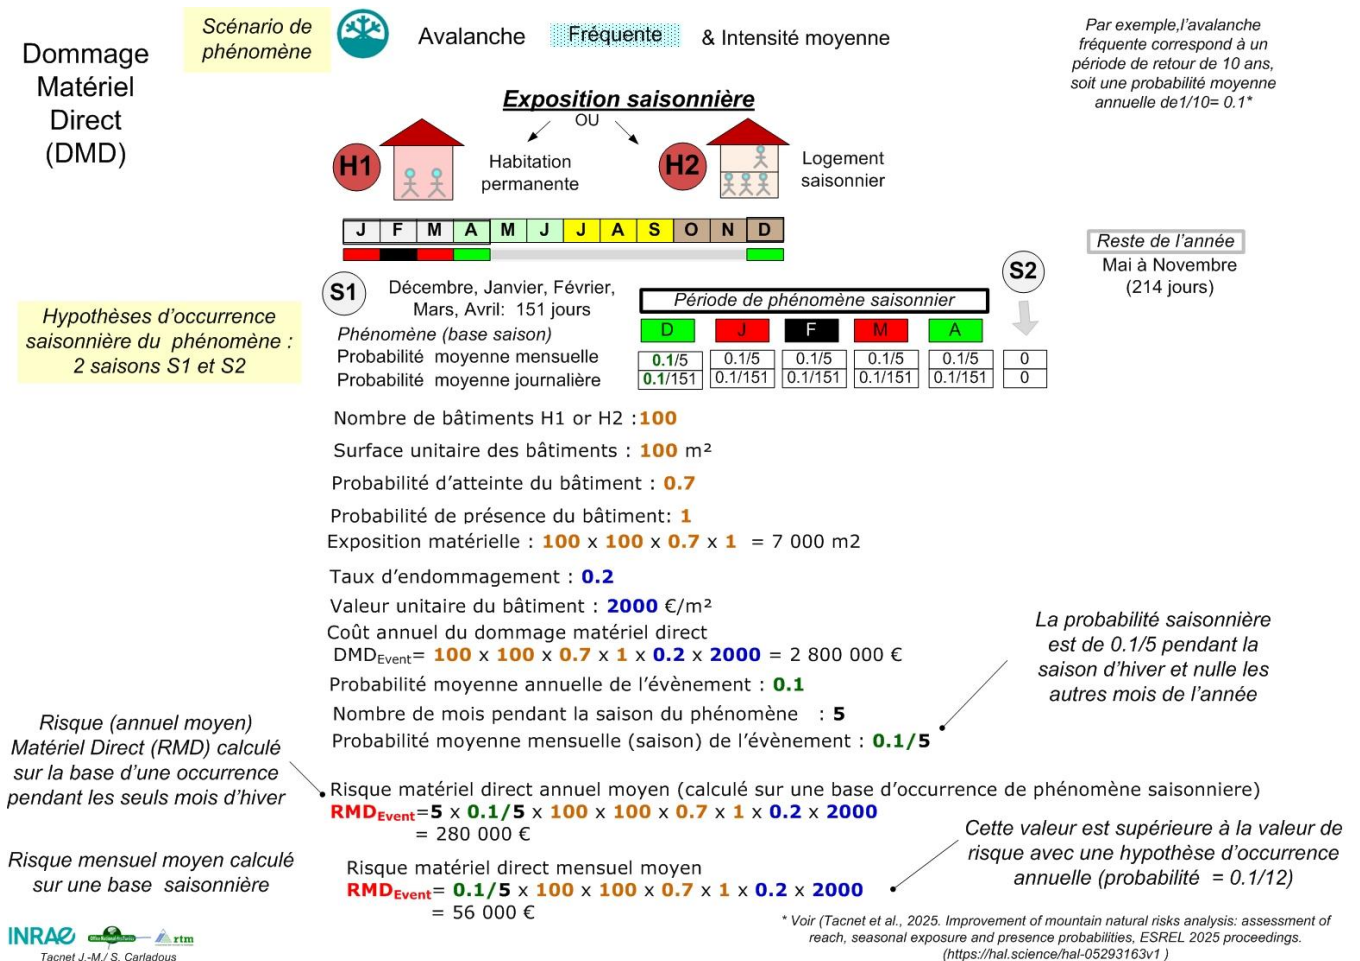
Dommage Matériel Direct (DMD)

Scénario de phénomène

Avalanche Fréquente & Intensité moyenne

Par exemple,l'avalanche fréquente correspond à un période de retour de 10 ans, soit une probabilité moyenne annuelle de1/10= 0.1*

Exposition saisonnière
OU

H1 Habitation permanente

H2 Logement saisonnier

| J | F | M | A | M | J | J | A | S | O | N | D |
|---|---|---|---|---|---|---|---|---|---|---|---|

Reste de l'année
Mai à Novembre (214 jours)

S2

S1 Décembre, Janvier, Février, Mars, Avril: 151 jours

Hypothèses d'occurrence saisonnière du phénomène : 2 saisons S1 et S2

Période de phénomène saisonnier

| | D | J | F | M | A | |
|---|---|---|---|---|---|---|
| Phénomène (base saison) | | | | | | |
| Probabilité moyenne mensuelle | 0.1/5 | 0.1/5 | 0.1/5 | 0.1/5 | 0.1/5 | 0 |
| Probabilité moyenne journalière | 0.1/151 | 0.1/151 | 0.1/151 | 0.1/151 | 0.1/151 | 0 |

Nombre de bâtiments H1 or H2 :100

Surface unitaire des bâtiments : 100 m²

Probabilité d'atteinte du bâtiment : 0.7

Probabilité de présence du bâtiment: 1

Exposition matérielle : 100 x 100 x 0.7 x 1 = 7 000 m2

Taux d'endommagement : 0.2

Valeur unitaire du bâtiment : 2000 €/m²

Coût annuel du dommage matériel direct
$DMD_{Event}$= 100 x 100 x 0.7 x 1 x 0.2 x 2000 = 2 800 000 €

Probabilité moyenne annuelle de l'évènement : 0.1

Nombre de mois pendant la saison du phénomène : 5

Probabilité moyenne mensuelle (saison) de l'évènement : 0.1/5

La probabilité saisonnière est de 0.1/5 pendant la saison d'hiver et nulle les autres mois de l'année

Risque (annuel moyen) Matériel Direct (RMD) calculé sur la base d'une occurrence pendant les seuls mois d'hiver

Risque matériel direct annuel moyen (calculé sur une base d'occurrence de phénomène saisonniere)
$RMD_{Event}$=5 x 0.1/5 x 100 x 100 x 0.7 x 1 x 0.2 x 2000
= 280 000 €

Risque mensuel moyen calculé sur une base saisonnière

Cette valeur est supérieure à la valeur de risque avec une hypothèse d'occurrence annuelle (probabilité = 0.1/12)

Risque matériel direct mensuel moyen
$RMD_{Event}$= 0.1/5 x 100 x 100 x 0.7 x 1 x 0.2 x 2000
= 56 000 €

INRAE rtm
Tacnet J.-M./ S. Carladous

* Voir (Tacnet et al., 2025. Improvement of mountain natural risks analysis: assessment of reach, seasonal exposure and presence probabilities, ESREL 2025 proceedings. (https://hal.science/hal-05293163v1 )